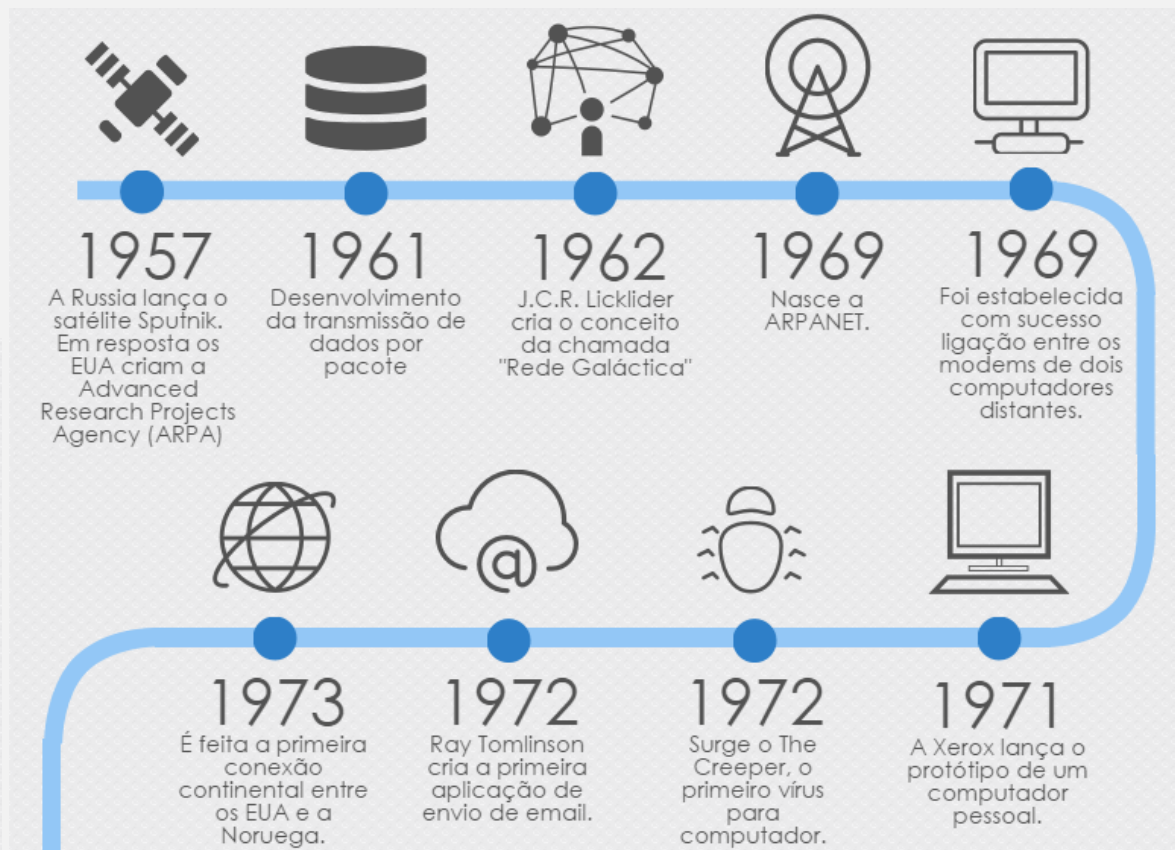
1957
A Russia lança o satélite Sputnik. Em resposta os EUA criam a Advanced Research Projects Agency (ARPA)

1961
Desenvolvimento da transmissão de dados por pacote

1962
J.C.R. Licklider cria o conceito da chamada "Rede Galáctica"

1969
Nasce a ARPANET.

1969
Foi estabelecida com sucesso ligação entre os modems de dois computadores distantes.

1973
É feita a primeira conexão continental entre os EUA e a Noruega.

1972
Ray Tomlinson cria a primeira aplicação de envio de email.

1972
Surge o The Creeper, o primeiro vírus para computador.

1971
A Xerox lança o protótipo de um computador pessoal.